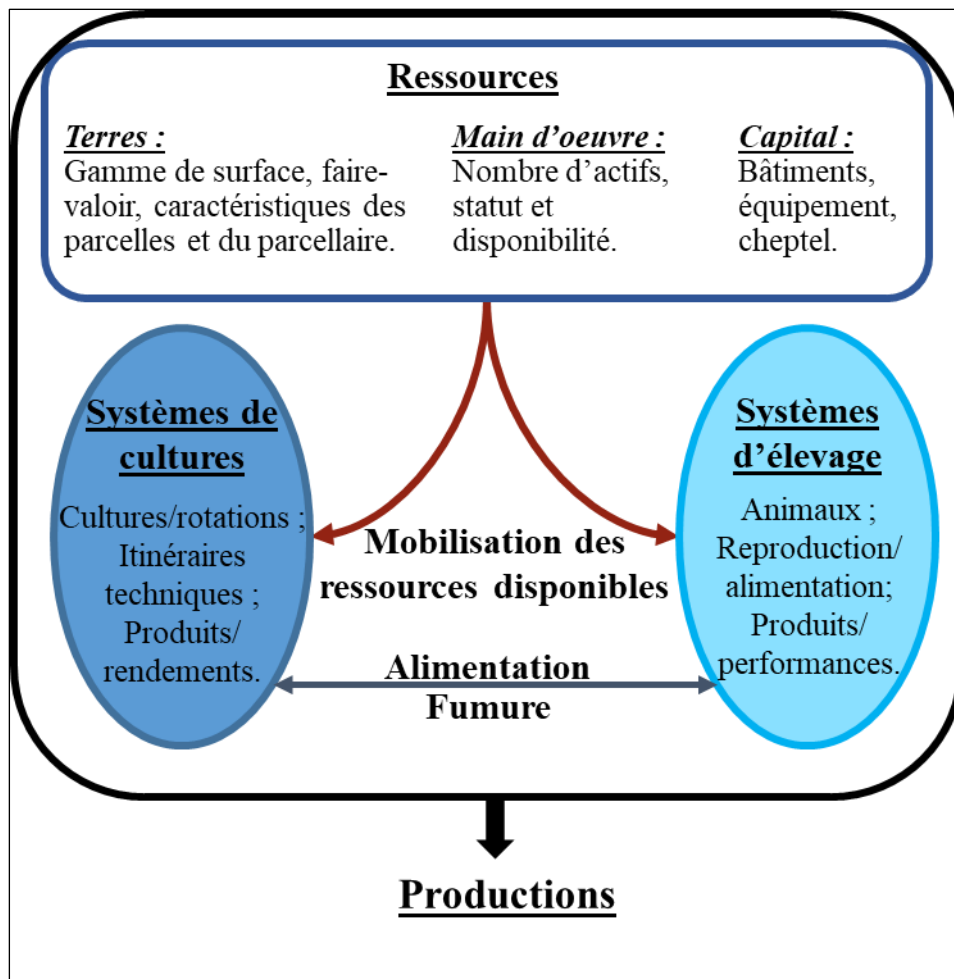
Ressources

Terres :
Gamme de surface, faire-valoir, caractéristiques des parcelles et du parcellaire.

Main d'oeuvre :
Nombre d'actifs, statut et disponibilité.

Capital :
Bâtiments, équipement, cheptel.

Systèmes de cultures

Cultures/rotations ; Itinéraires techniques ; Produits/ rendements.

Mobilisation des ressources disponibles

Systèmes d'élevage

Animaux ; Reproduction/ alimentation; Produits/ performances.

Alimentation
Fumure

Productions